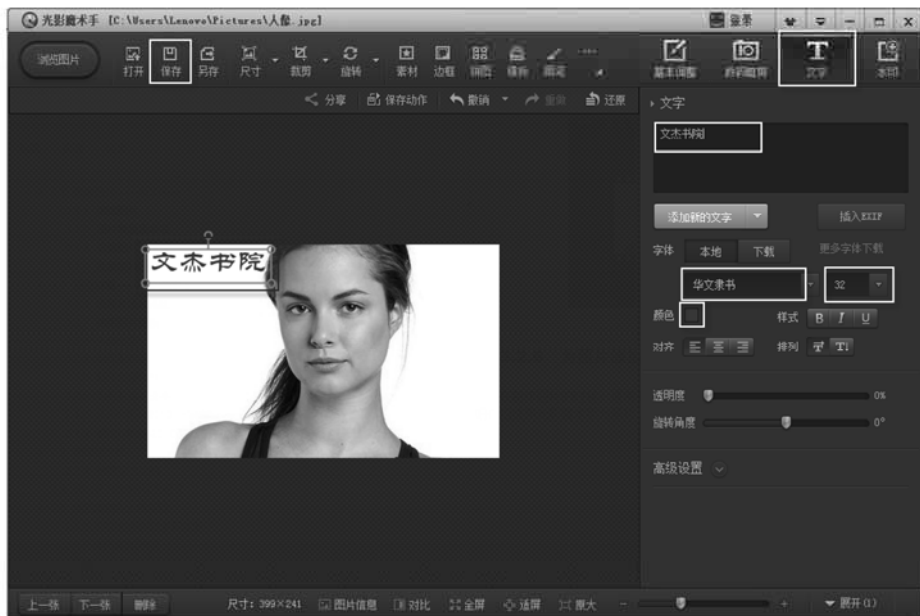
光影魔术手 [C:\Users\Lenovo\Pictures\人像.jpg]

登录

浏览图片 打开 保存 另存 尺寸 裁剪 旋转 素材 边框 拼图 模版 画笔

基本调整 数码暗房 文字 水印

分享 保存动作 撤销 重做 还原

文杰书院

文字

文杰书院

添加新的文字

插入EXIF

字体 本地 下载 更多字体下载

华文隶书 32

颜色

样式 B I U

对齐

排列

透明度 0%

旋转角度 0°

高级设置

上一张 下一张 删除 尺寸：399×241 图片信息 对比 全屏 适屏 原大 展开(1)